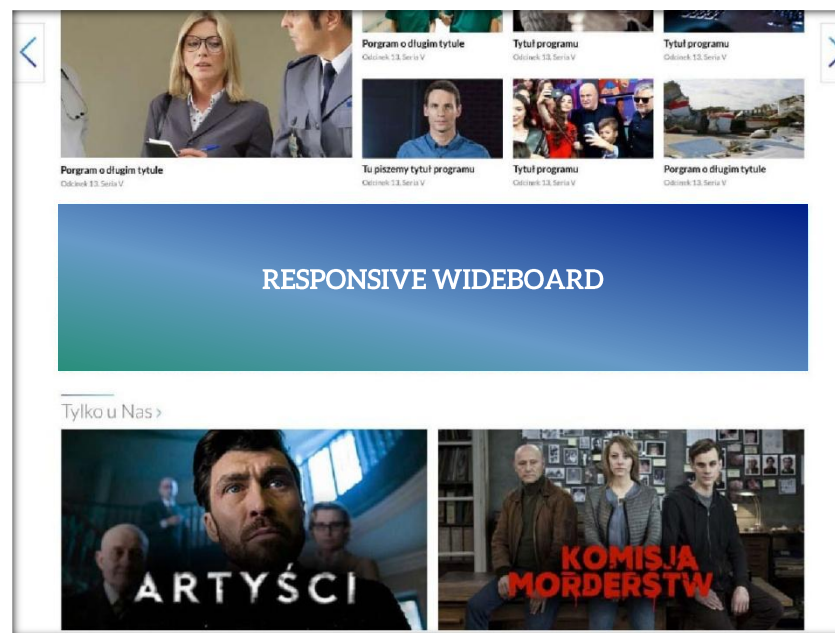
Porgram o długim tytule
Odcinek 13, Seria V

Tytuł programu
Odcinek 13, Seria V

Tytuł programu
Odcinek 13, Seria V

Porgram o długim tytule
Odcinek 13, Seria V

Tu piszemy tytuł programu
Odcinek 13, Seria V

Tytuł programu
Odcinek 13, Seria V

Porgram o długim tytule
Odcinek 13, Seria V

RESPONSIVE WIDEBOARD

Tylko u Nas ›

ARTYŚCI

KOMISJA MORDERSTW